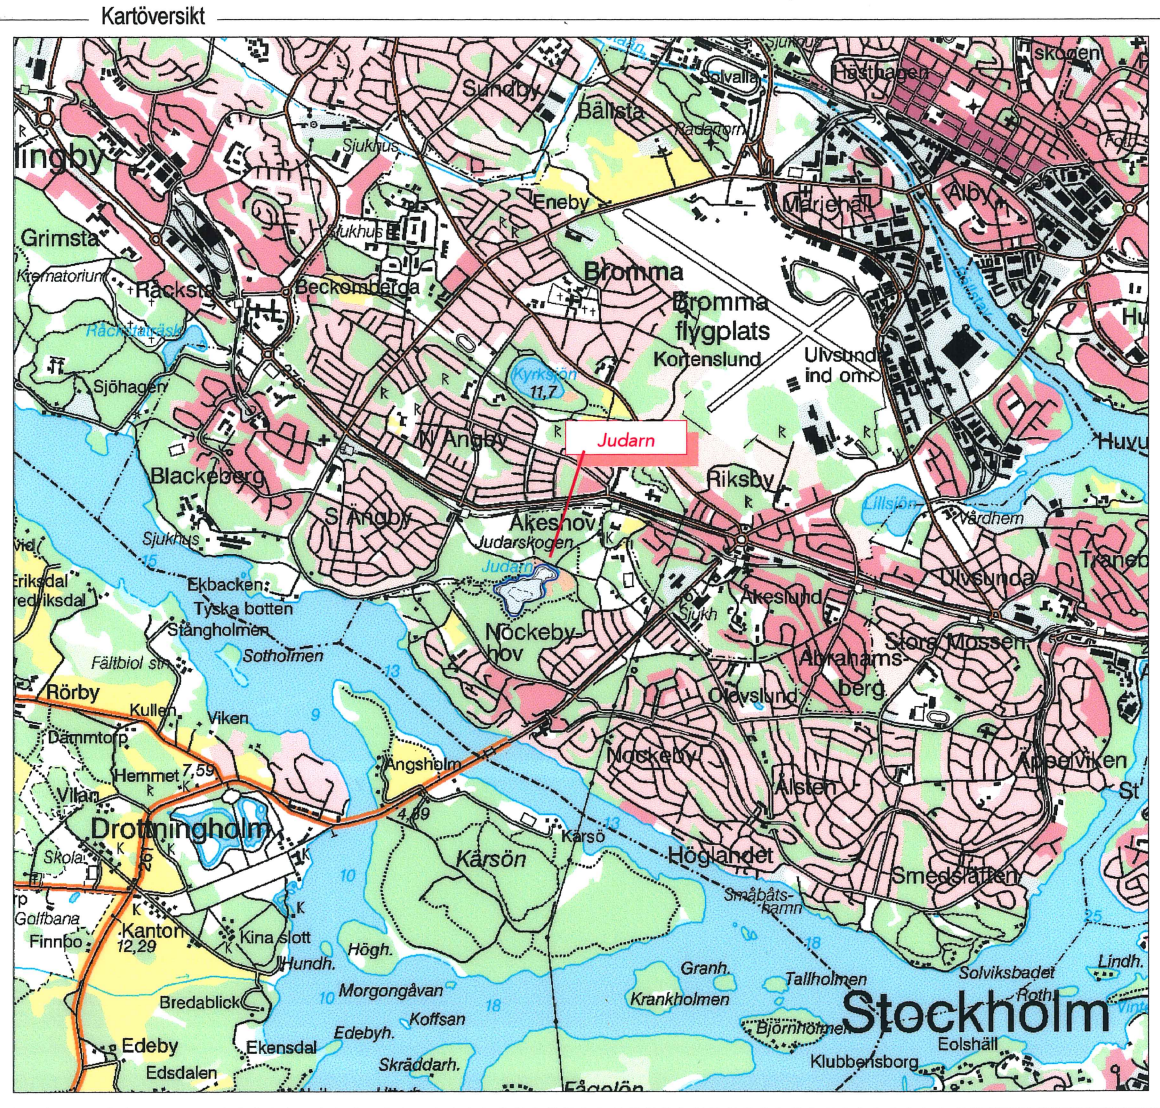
Kartöversikt

Judarn

Sundby
Bällsta
Solvalla
Hagalund
Hästhagen
skogen
Radarom
Ingby
Sjukhus
Eneby
Mariehäll
Alby
Grimsta
Sjukhus
Krematorium
Råcksta
Beckomberga
Bromma
Bromma flygplats
Råcksta träsk
Kortenslund
Ulvsunda ind omr
Sjöhagen
Kyrksjön 11,7
N Ängby
Blackeberg
Riksby
S Ängby
Åkeshov
Lillsjön
Vårdhem
Judarskogen
Sjukhus
Judarn
Ulvsunda
Tranebe
Eriksdal
Fredriksdal
Ekbacken
Tyska botten
Stångholmen
Sjukh
Åkeslund
Stora Mossen
Nockebyhov
Abrahamsberg
Fältbiol st
Sotholmen
13
Rörby
Olovslund
Kullen
Viken
9
Dämmtorp
Nockeby
Ålsten
Äppelviken
Hemmet 7,59
Ängsholm
St
Vilan
Drottningholm
4,89
Kärsö
13
Skolan
Kärsön
Höglandet
Smedslätten
Golfbana
10
Småbåtshamn
Finnbo
Kanton 12,29
Kina slott
25
Högh.
Hundh.
18
Granh.
Tallholmen
Solviksbadet
Lindh.
Bredablick
Morgongåvan
Krankholmen
Roth.
10
18
Stockholm
Edeby
Koffsan
Björnholmen
Edebyh.
Ekensdal
Eolshäll
Skräddarh.
Klubbensborg
Edsdalen
Fågelön